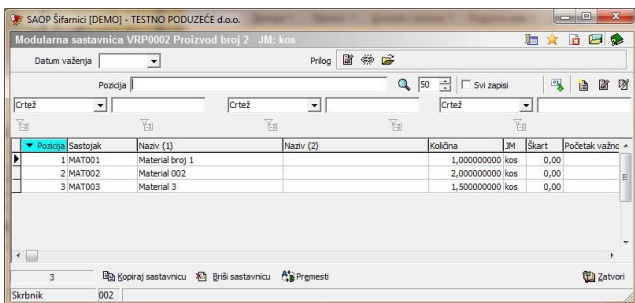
SAOP Šifranti [DEMO] - TESTNO PODUZEĆE d.o.o.

Modularna sastavnica VRP0002 Proizvod broj 2 JM: kos

Datum važenja

Prilog

Pozicija

50

Svi zapisi

Crtež

Crtež

Crtež

| Pozicija | Sastojak | Naziv (1) | Naziv (2) | Količina | JM | Škart | Početak važnc |
|---|---|---|---|---|---|---|---|
| 1 | MAT001 | Material broj 1 | | 1,000000000 | kos | 0,00 | |
| 2 | MAT002 | Material 002 | | 2,000000000 | kos | 0,00 | |
| 3 | MAT003 | Material 3 | | 1,500000000 | kos | 0,00 | |

3

Kopiraj sastavnicu

Briši sastavnicu

Premesti

Zatvori

Skrbnik

002